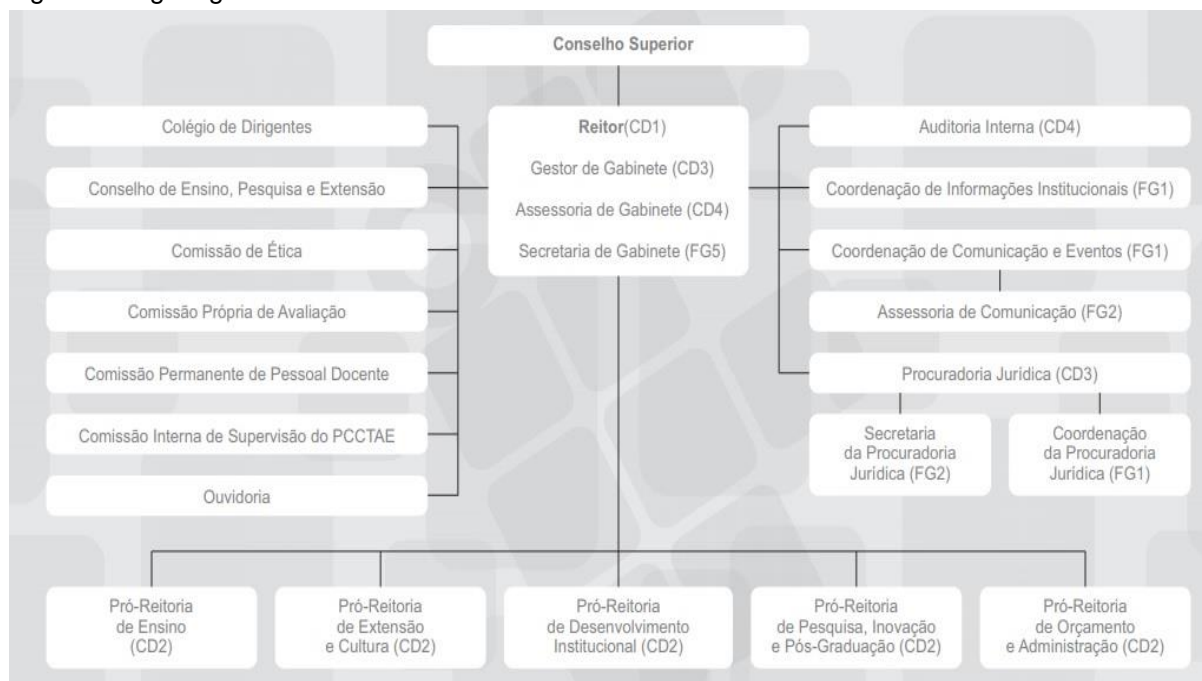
Conselho Superior

Colégio de Dirigentes

Conselho de Ensino, Pesquisa e Extensão

Comissão de Ética

Comissão Própria de Avaliação

Comissão Permanente de Pessoal Docente

Comissão Interna de Supervisão do PCCTAE

Ouvidoria

Reitor(CD1)
Gestor de Gabinete (CD3)
Assessoria de Gabinete (CD4)
Secretaria de Gabinete (FG5)

Auditoria Interna (CD4)

Coordenação de Informações Institucionais (FG1)

Coordenação de Comunicação e Eventos (FG1)

Assessoria de Comunicação (FG2)

Procuradoria Jurídica (CD3)

Secretaria da Procuradoria Jurídica (FG2)

Coordenação da Procuradoria Jurídica (FG1)

Pró-Reitoria de Ensino (CD2)

Pró-Reitoria de Extensão e Cultura (CD2)

Pró-Reitoria de Desenvolvimento Institucional (CD2)

Pró-Reitoria de Pesquisa, Inovação e Pós-Graduação (CD2)

Pró-Reitoria de Orçamento e Administração (CD2)